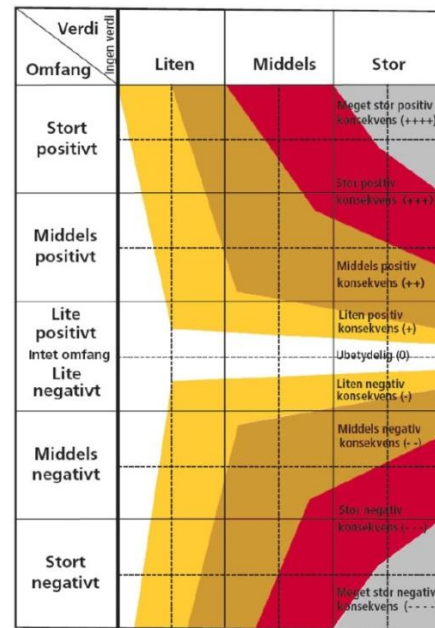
| Verdi / Omfang | Ingen verdi | Liten | Middels | Stor |
|---|---|---|---|---|
| Stort positivt | | | | Meget stor positiv konsekvens (++++) / Stor positiv konsekvens (+++) |
| Middels positivt | | | | Middels positiv konsekvens (++) |
| Lite positivt | | | | Liten positiv konsekvens (+) |
| Intet omfang | | | | Ubetydelig (0) |
| Lite negativt | | | | Liten negativ konsekvens (-) |
| Middels negativt | | | | Middels negativ konsekvens (- -) |
| Stort negativt | | | | Stor negativ konsekvens (- - -) / Meget stor negativ konsekvens (- - - |